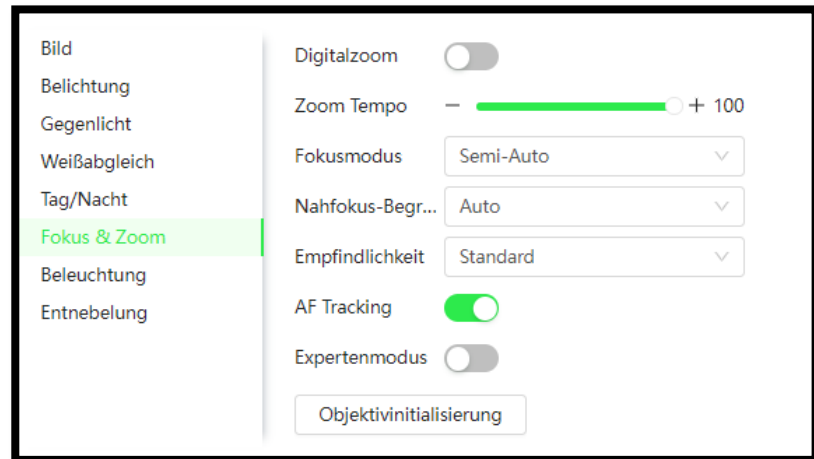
Bild
Belichtung
Gegenlicht
Weißabgleich
Tag/Nacht
Fokus & Zoom
Beleuchtung
Entnebelung

Digitalzoom
Zoom Tempo − + 100
Fokusmodus Semi-Auto
Nahfokus-Begr... Auto
Empfindlichkeit Standard
AF Tracking
Expertenmodus
Objektivinitialisierung